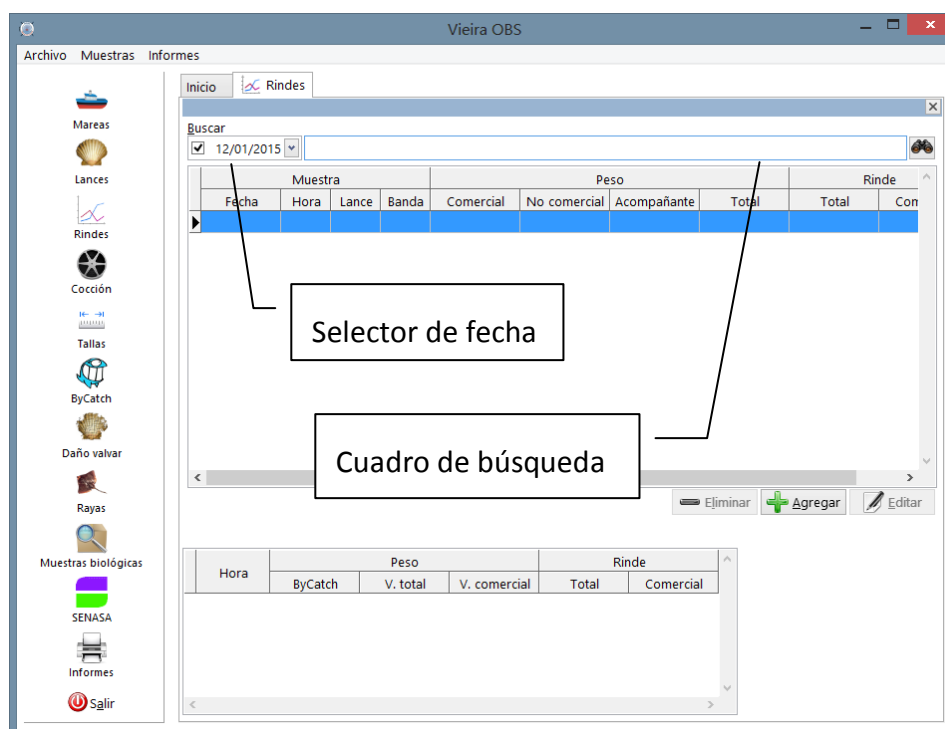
Vieira OBS

Archivo Muestras Informes

Mareas
Lances
Rindes
Cocción
Tallas
ByCatch
Daño valvar
Rayas
Muestras biológicas
SENASA
Informes
Salir

Inicio Rindes

Buscar
12/01/2015

| Muestra | | | | Peso | | | | Rinde | |
|---|---|---|---|---|---|---|---|---|---|
| Fecha | Hora | Lance | Banda | Comercial | No comercial | Acompañante | Total | Total | Con |

Selector de fecha

Cuadro de búsqueda

Eliminar Agregar Editar

| Hora | Peso | | | Rinde | |
|---|---|---|---|---|---|
| | ByCatch | V. total | V. comercial | Total | Comercial |